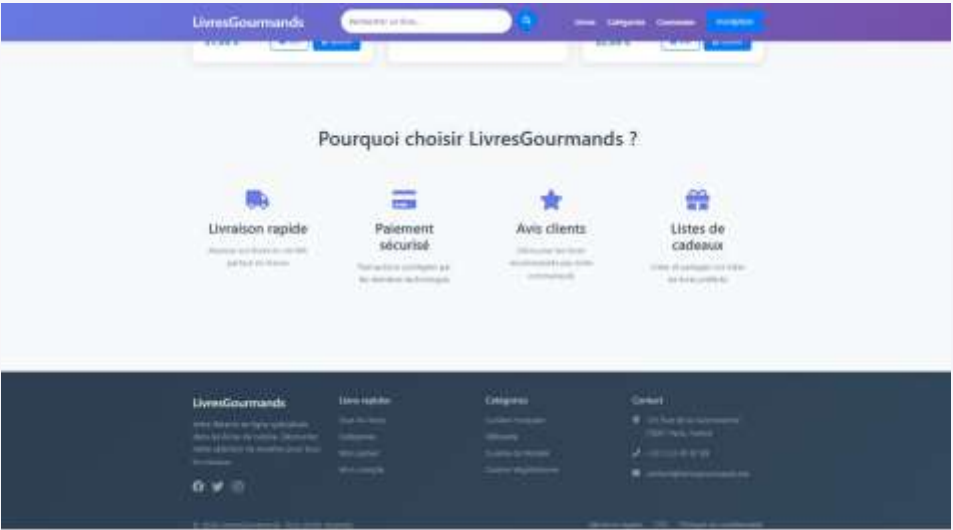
LivresGourmands

Rechercher un livre...

Livres Catégories Connexion Inscription

Pourquoi choisir LivresGourmands ?

Livraison rapide

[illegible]

Paiement sécurisé

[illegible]

Avis clients

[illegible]

Listes de cadeaux

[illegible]

LivresGourmands

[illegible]

Liens rapides

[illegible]

Catégories

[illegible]

Contact

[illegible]

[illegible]